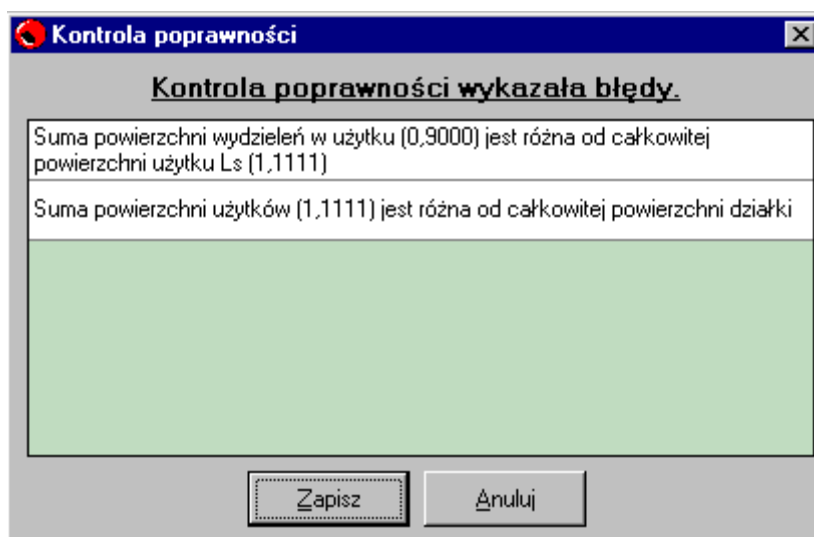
Kontrola poprawności

Kontrola poprawności wykazała błędy.

Suma powierzchni wydzieleń w użytku (0,9000) jest różna od całkowitej powierzchni użytku Ls (1,1111)

Suma powierzchni użytków (1,1111) jest różna od całkowitej powierzchni działki

Zapisz

Anuluj